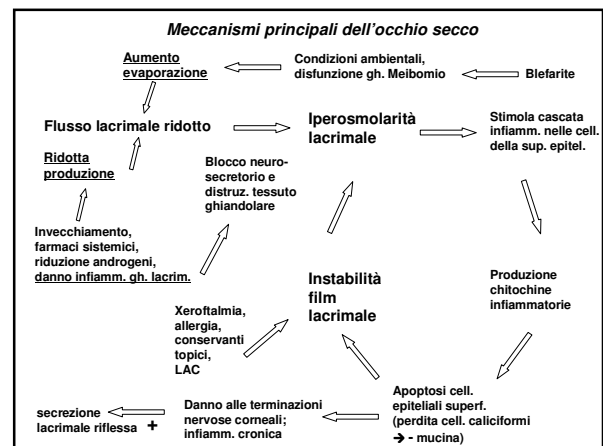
Meccanismi principali dell'occhio secco

Aumento evaporazione

Condizioni ambientali, disfunzione gh. Meibomio

Blefarite

Flusso lacrimale ridotto

Iperosmolarità lacrimale

Stimola cascata infiamm. nelle cell. della sup. epitel.

Ridotta produzione

Blocco neuro-secretorio e distruz. tessuto ghiandolare

Invecchiamento, farmaci sistemici, riduzione androgeni, danno infiamm. gh. lacrim.

Produzione chitochine infiammatorie

Instabilità film lacrimale

Xeroftalmia, allergia, conservanti topici, LAC

Apoptosi cell. epiteliali superf. (perdita cell. caliciformi → - mucina)

Danno alle terminazioni nervose corneali; infiamm. cronica

secrezione lacrimale riflessa +